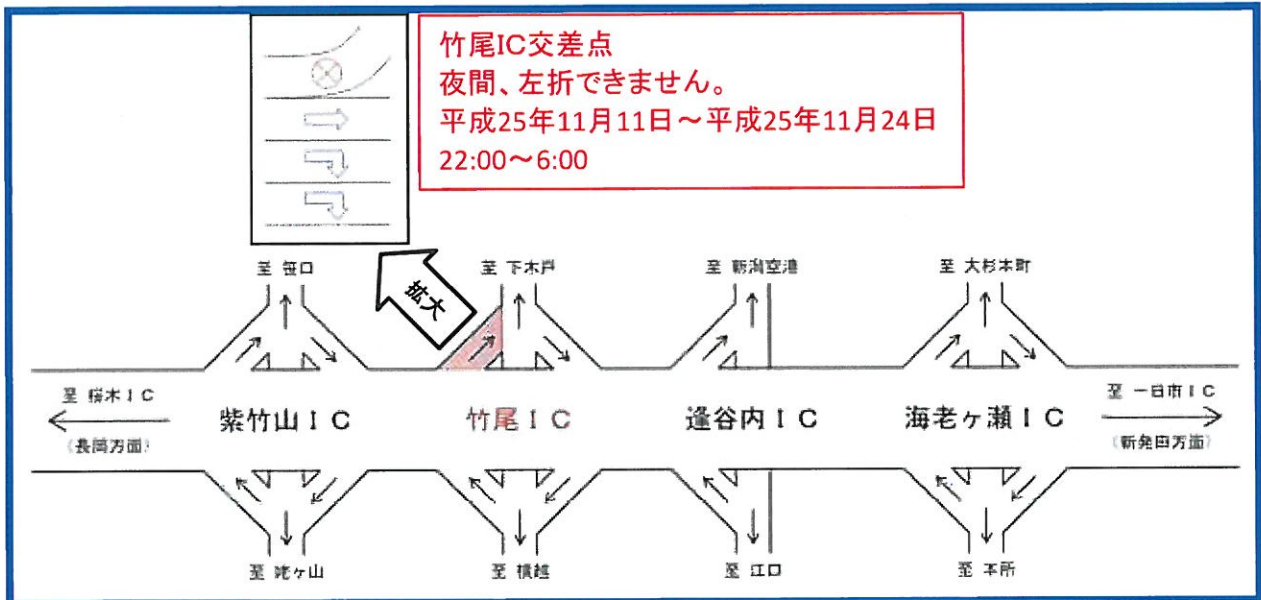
竹尾IC交差点
夜間、左折できません。
平成25年11月11日～平成25年11月24日
22:00～6:00

拡大

至 笹口

至 下木戸

至 新潟空港

至 大杉本町

至 桜木ＩＣ
（長岡方面）

紫竹山ＩＣ

竹尾ＩＣ

逢谷内ＩＣ

海老ヶ瀬ＩＣ

至 一日市ＩＣ
（新発田方面）

至 鳥屋ヶ山

至 横越

至 江口

至 本所